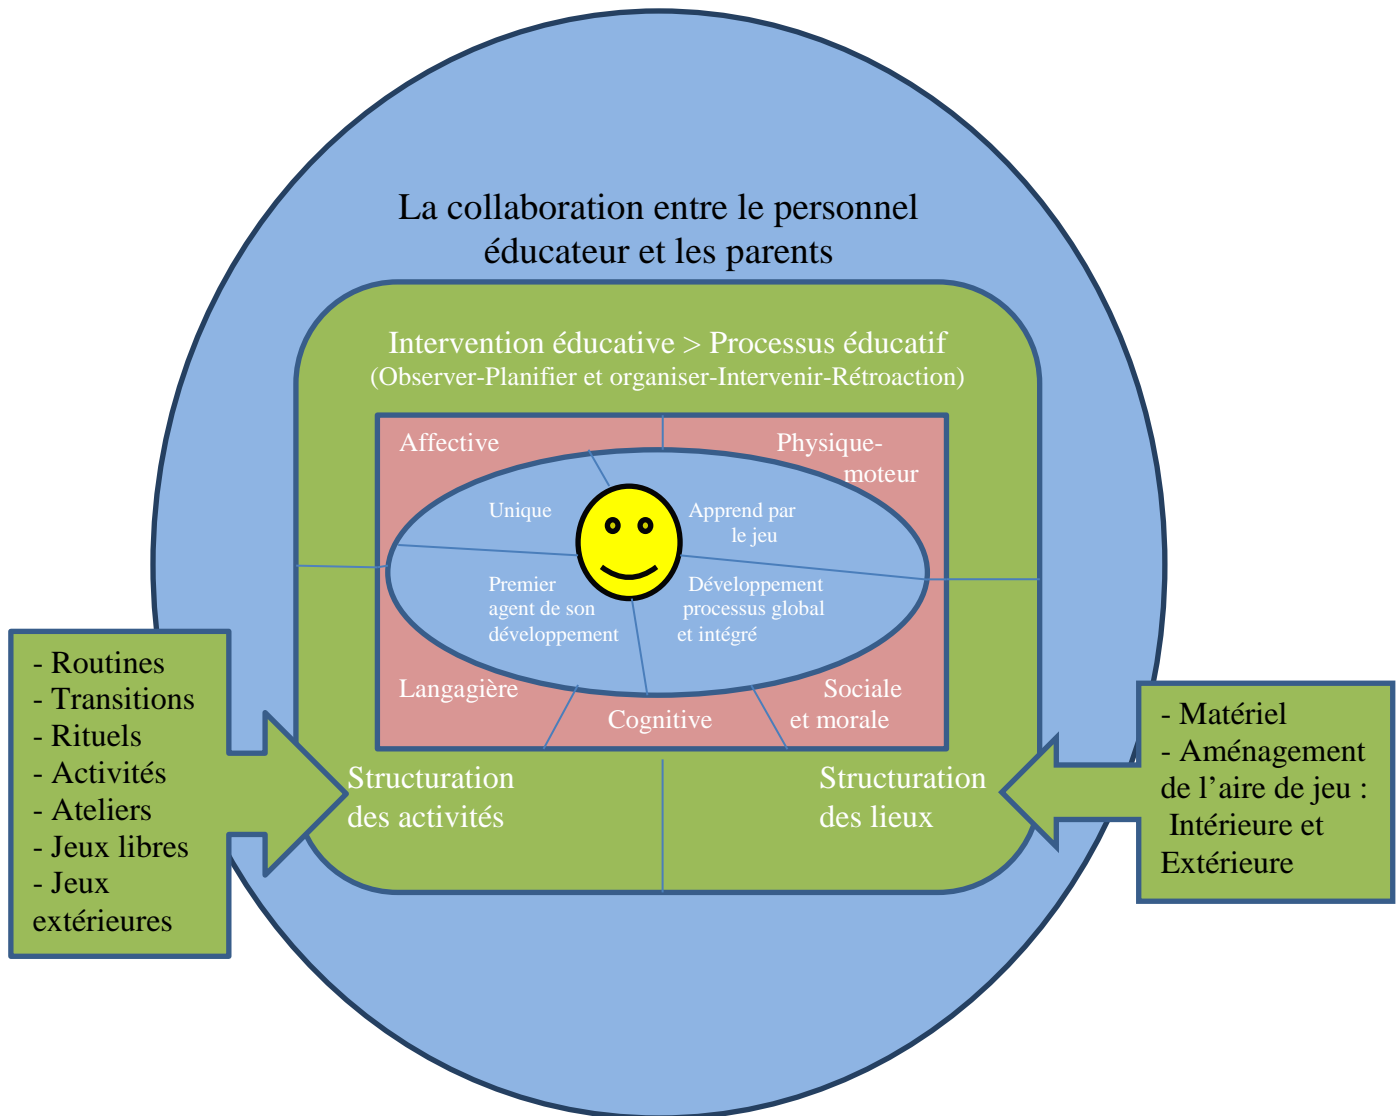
La collaboration entre le personnel éducateur et les parents

Intervention éducative > Processus éducatif
(Observer-Planifier et organiser-Intervenir-Rétroaction)

Affective

Physique-moteur

Unique

Apprend par le jeu

Premier agent de son développement

Développement processus global et intégré

Langagière

Cognitive

Sociale et morale

- Routines
- Transitions
- Rituels
- Activités
- Ateliers
- Jeux libres
- Jeux extérieures

Structuration des activités

Structuration des lieux

- Matériel
- Aménagement de l'aire de jeu : Intérieure et Extérieure